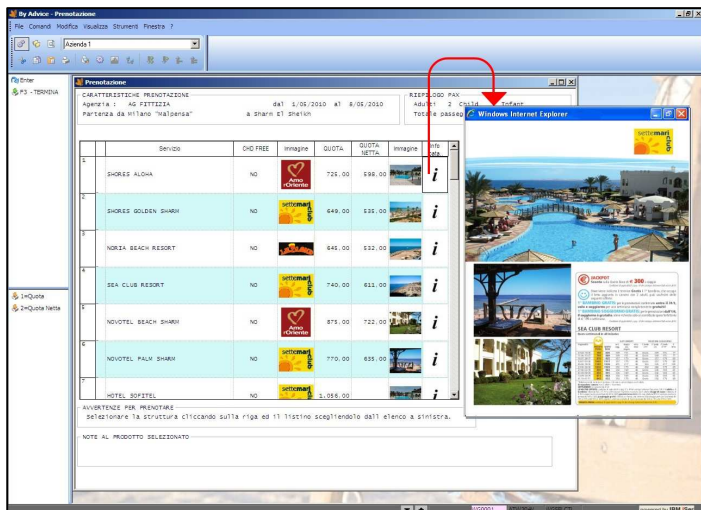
By Advice - Prenotazione

File Comandi Modifica Visualizza Strumenti Finestra ?

Azienda 1

Enter
F3 - TERMINA

Prenotazione

CARATTERISTICHE PRENOTAZIONE
Agenzia : AG FITTIZIA dal 1/05/2010 al 8/05/2010
Partenza da Milano "Malpensa" a Sharm El Sheikh

RIEPILOGO PAX
Adulti 2 Child Infant
Totale passeg

| | Servizio | CHD FREE | Immagine | QUOTA | QUOTA NETTA | Immagine | Info cata. |
|---|---|---|---|---|---|---|---|
| 1 | SHORES ALOHA | NO | Amo l'Oriente | 725.00 | 598.00 | | i |
| 2 | SHORES GOLDEN SHARM | NO | settemari club | 649.00 | 535.00 | | i |
| 3 | NORIA BEACH RESORT | NO | | 645.00 | 532.00 | | i |
| 4 | SEA CLUB RESORT | NO | settemari club | 740.00 | 611.00 | | i |
| 5 | NOVOTEL BEACH SHARM | NO | Amo l'Oriente | 875.00 | 722.00 | | i |
| 6 | NOVOTEL PALM SHARM | NO | settemari club | 770.00 | 635.00 | | i |
| 7 | HOTEL SOFITEL | NO | settemari club | 1,058.00 | | | i |

1=Quota
2=Quota Netta

AVVERTENZE PER PRENOTARE
Selezionare la struttura cliccando sulla riga ed il listino scegliendolo dall elenco a sinistra.

NOTE AL PRODOTTO SELEZIONATO

Windows Internet Explorer

settemari club

SEA CLUB RESORT

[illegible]